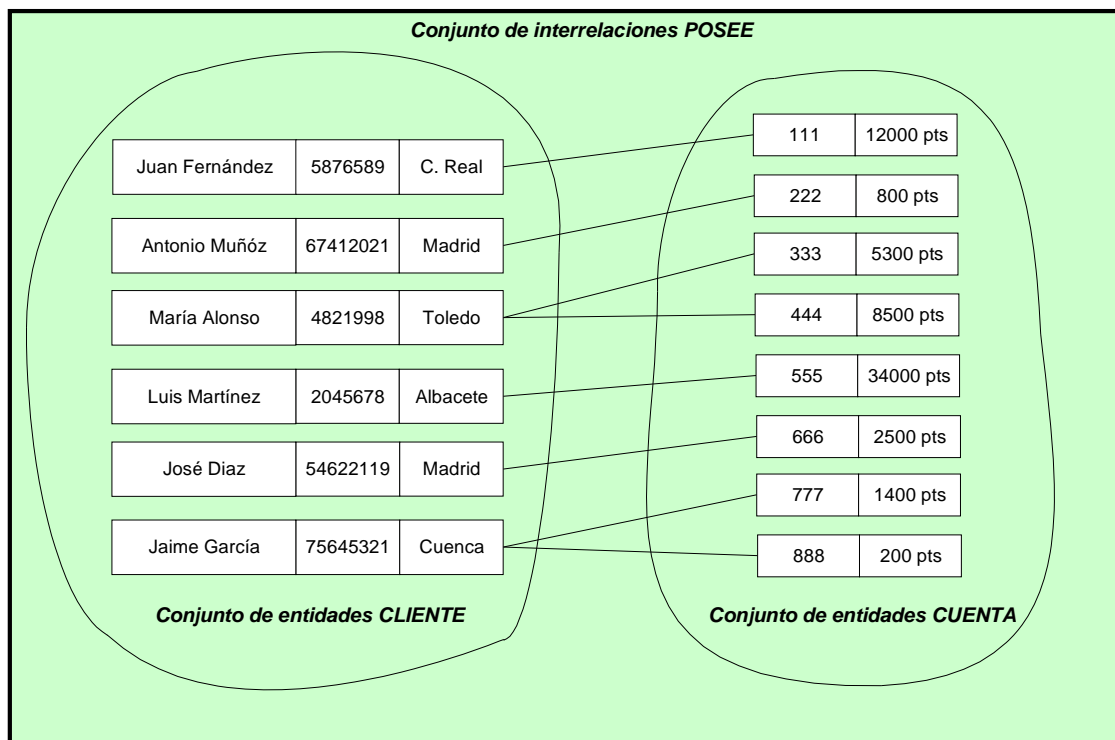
Conjunto de interrelaciones POSEE

| Juan Fernández | 5876589 | C. Real |
|---|---|---|
| Antonio Muñóz | 67412021 | Madrid |
| María Alonso | 4821998 | Toledo |
| Luis Martínez | 2045678 | Albacete |
| José Diaz | 54622119 | Madrid |
| Jaime García | 75645321 | Cuenca |

Conjunto de entidades CLIENTE

| 111 | 12000 pts |
|---|---|
| 222 | 800 pts |
| 333 | 5300 pts |
| 444 | 8500 pts |
| 555 | 34000 pts |
| 666 | 2500 pts |
| 777 | 1400 pts |
| 888 | 200 pts |

Conjunto de entidades CUENTA